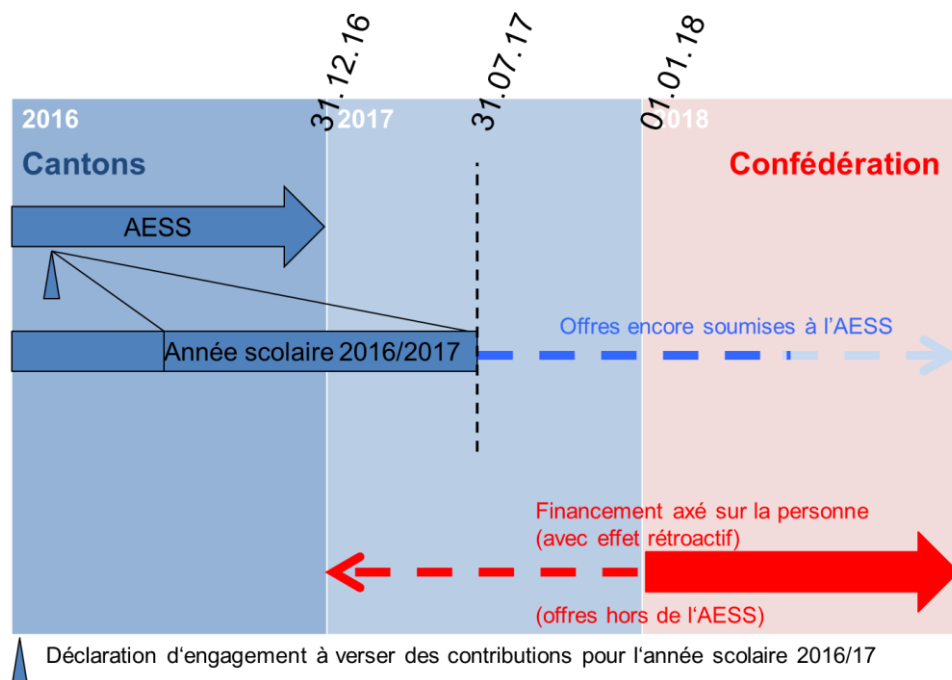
31.12.16
31.07.17
01.01.18

2016
2017
2018

Cantons

Confédération

AESS

Année scolaire 2016/2017

Offres encore soumises à l'AESS

Financement axé sur la personne (avec effet rétroactif)

(offres hors de l'AESS)

Déclaration d'engagement à verser des contributions pour l'année scolaire 2016/17